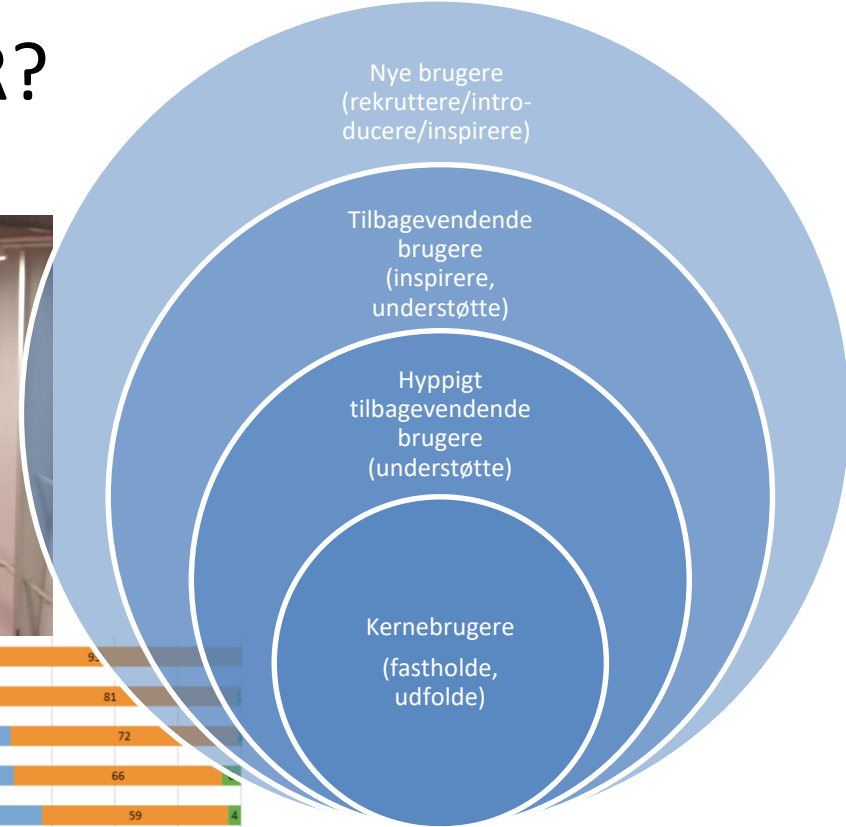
R?

Nye brugere (rekruttere/introducere/inspirere)

Tilbagevendende brugere (inspirere, understøtte)

Hyppigt tilbagevendende brugere (understøtte)

Kernebrugere

(fastholde, udfolde)

9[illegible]
81
72
66
59
4